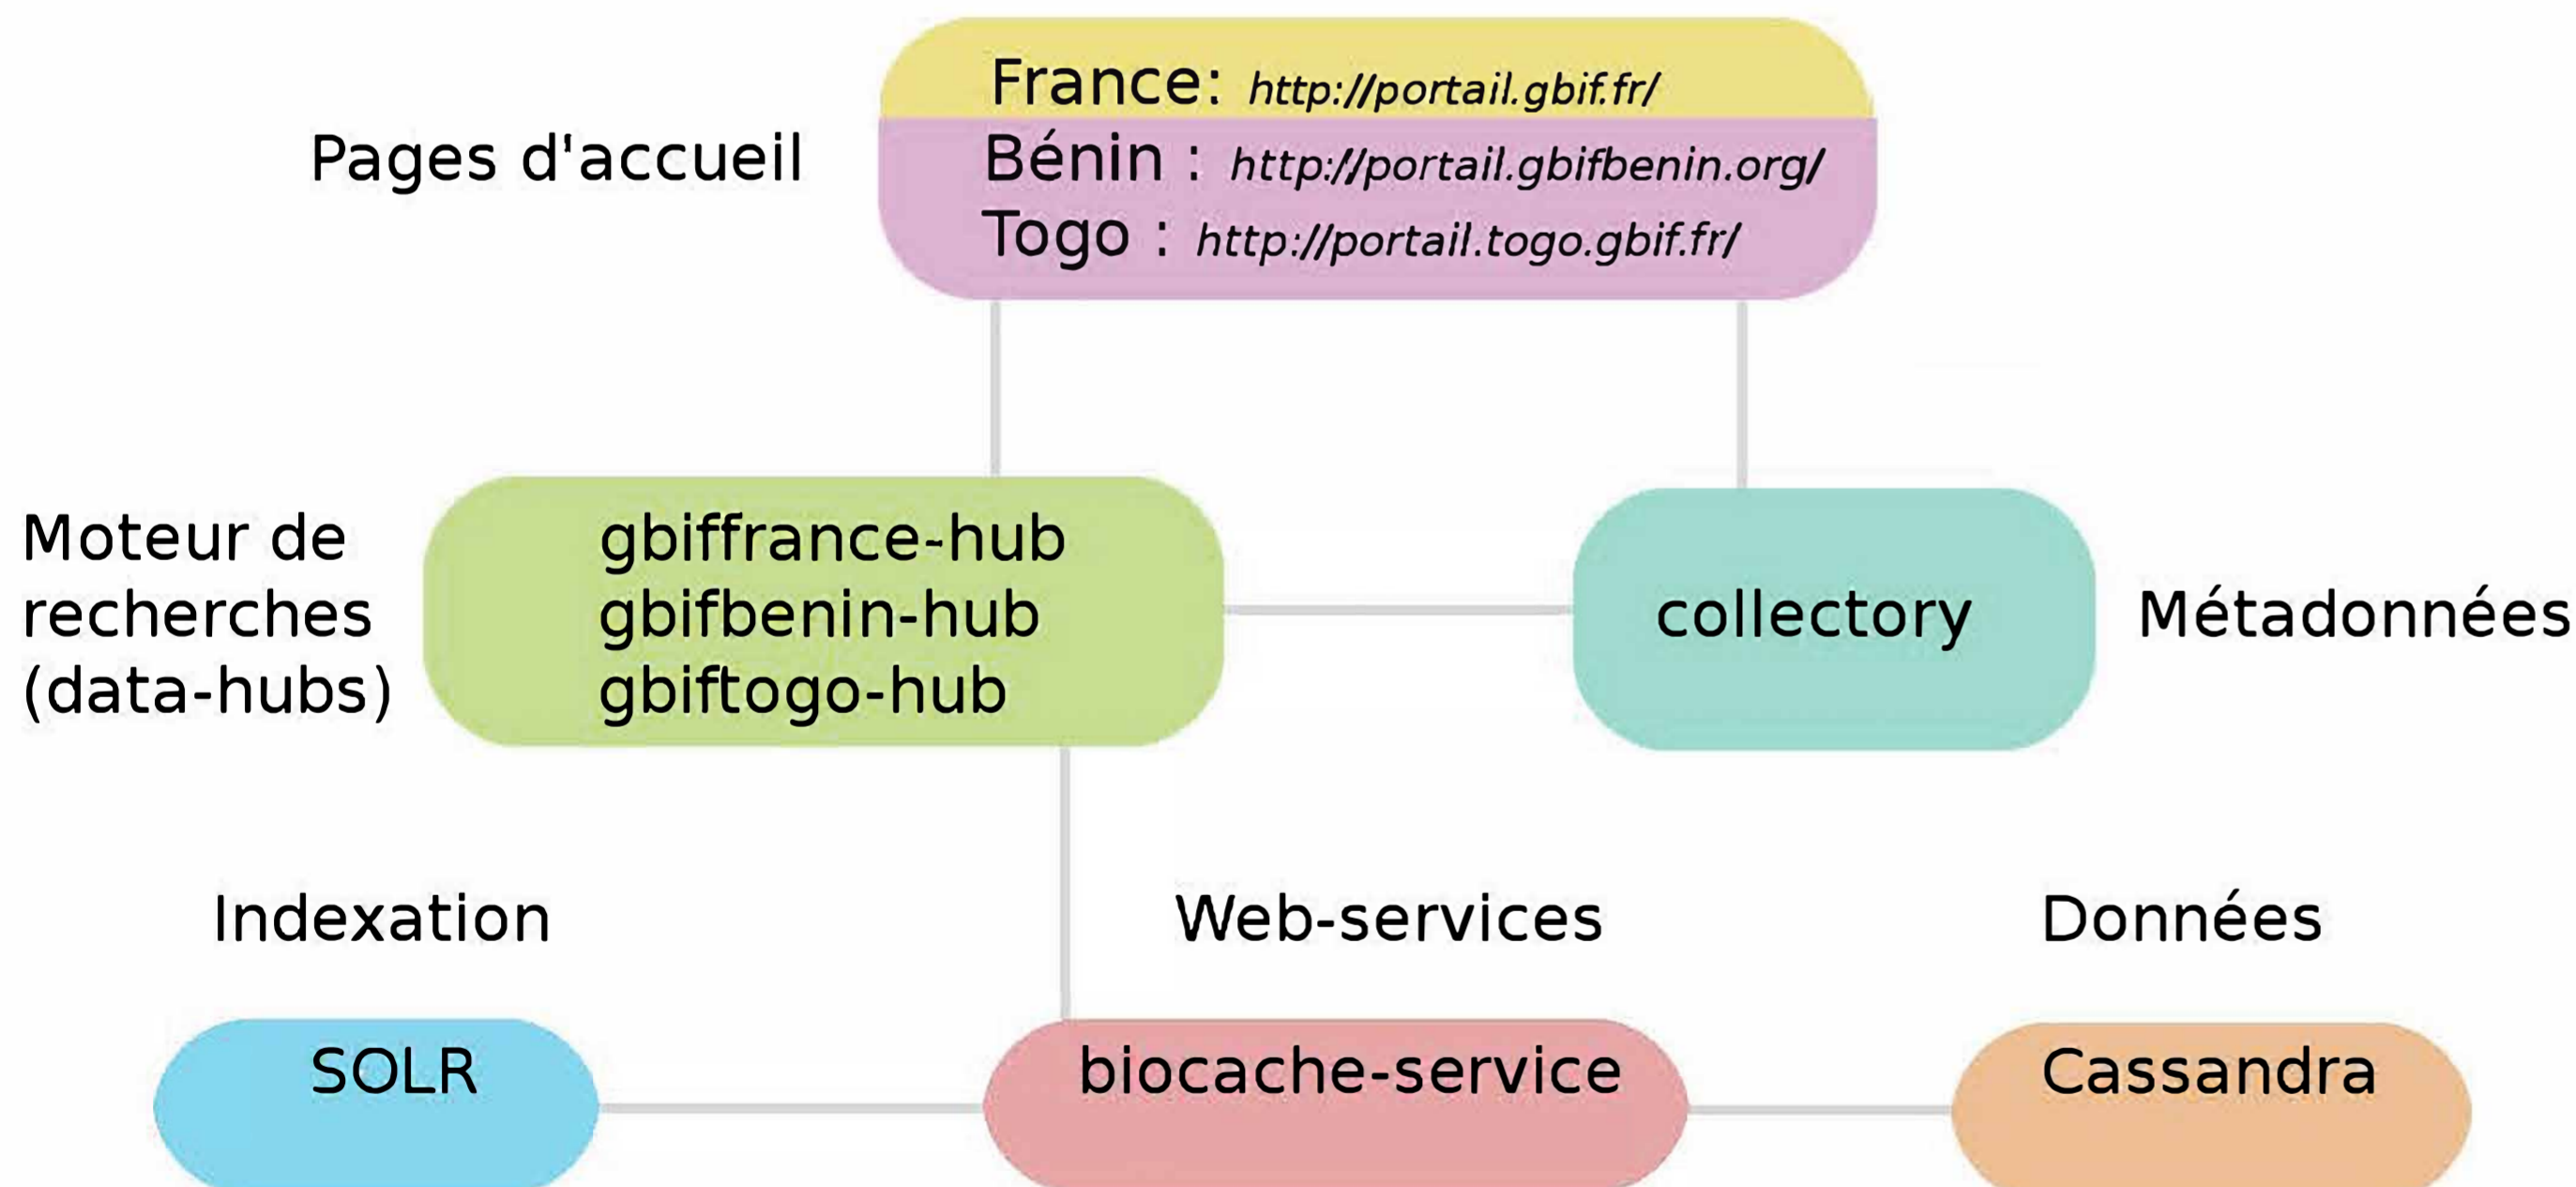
Pages d'accueil

France: http://portail.gbif.fr/
Bénin : http://portail.gbifbenin.org/
Togo : http://portail.togo.gbif.fr/

Moteur de recherches (data-hubs)

gbiffrance-hub
gbifbenin-hub
gbiftogo-hub

collectory

Métadonnées

Indexation

Web-services

Données

SOLR

biocache-service

Cassandra